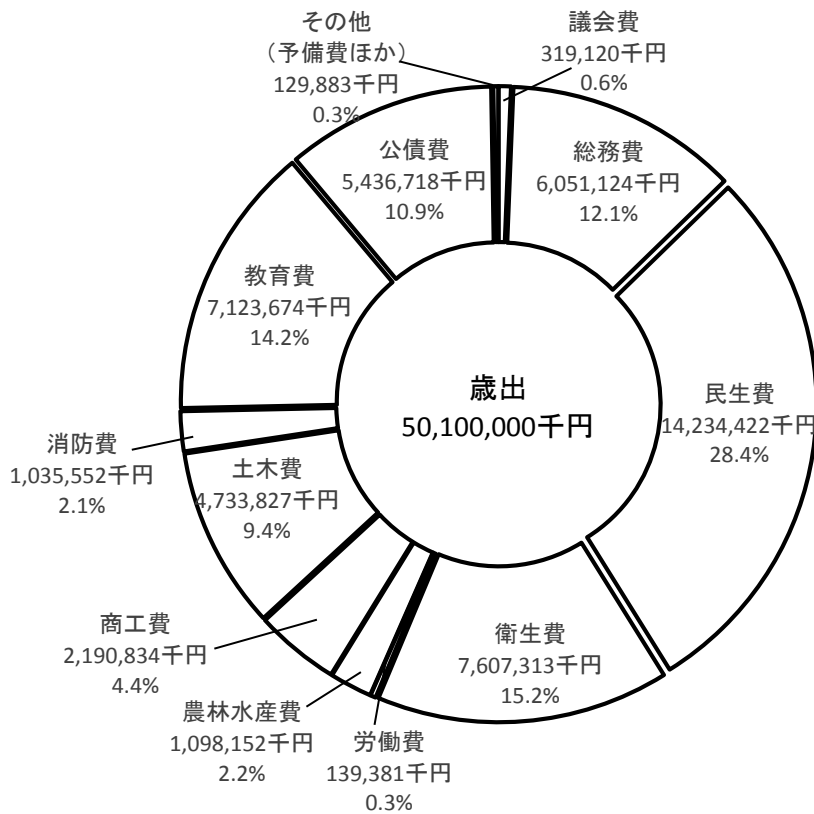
その他
（予備費ほか）
129,883千円
0.3%

議会費
319,120千円
0.6%

公債費
5,436,718千円
10.9%

総務費
6,051,124千円
12.1%

教育費
7,123,674千円
14.2%

歳出
50,100,000千円

民生費
14,234,422千円
28.4%

消防費
1,035,552千円
2.1%

土木費
4,733,827千円
9.4%

商工費
2,190,834千円
4.4%

衛生費
7,607,313千円
15.2%

農林水産費
1,098,152千円
2.2%

労働費
139,381千円
0.3%